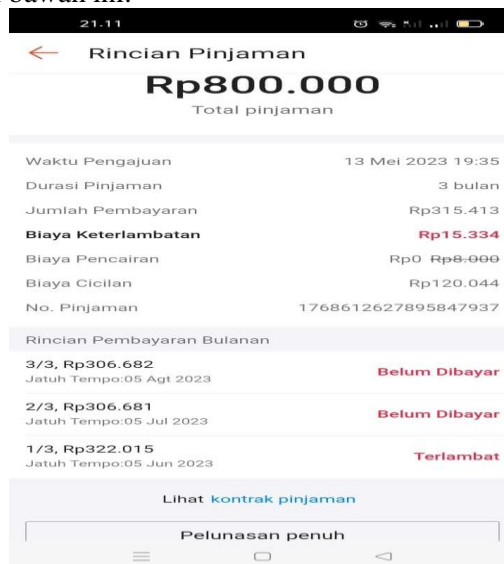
bawah ini:

21.11

Rincian Pinjaman

Rp800.000
Total pinjaman

Waktu Pengajuan 13 Mei 2023 19:35
Durasi Pinjaman 3 bulan
Jumlah Pembayaran Rp315.413
Biaya Keterlambatan Rp15.334
Biaya Pencairan Rp0 ~~Rp8.000~~
Biaya Cicilan Rp120.044
No. Pinjaman 1768612627895847937

Rincian Pembayaran Bulanan

3/3, Rp306.682
Jatuh Tempo:05 Agt 2023
Belum Dibayar

2/3, Rp306.681
Jatuh Tempo:05 Jul 2023
Belum Dibayar

1/3, Rp322.015
Jatuh Tempo:05 Jun 2023
Terlambat

Lihat kontrak pinjaman

Pelunasan penuh